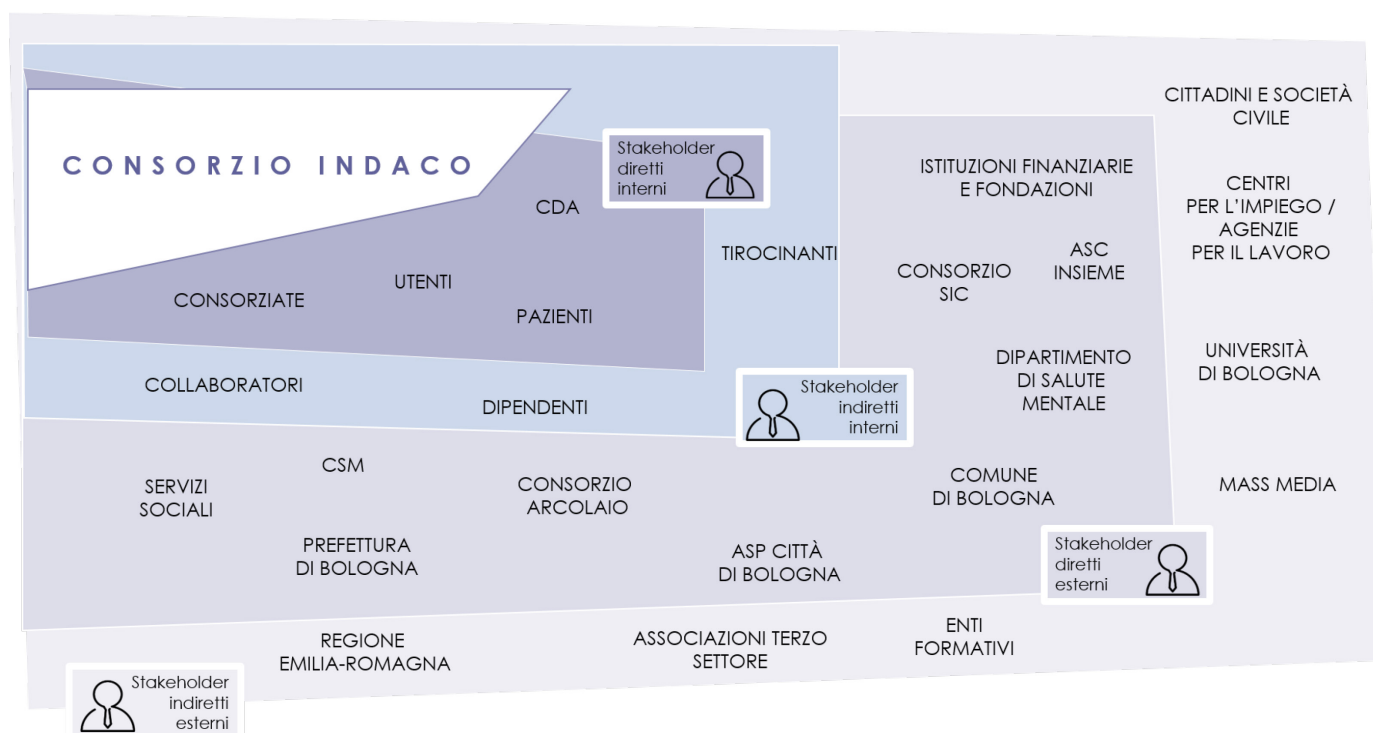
CONSORZIO INDACO

Stakeholder diretti interni

CDA

CONSORZIATE

UTENTI

PAZIENTI

TIROCINANTI

COLLABORATORI

DIPENDENTI

Stakeholder indiretti interni

ISTITUZIONI FINANZIARIE E FONDAZIONI

CONSORZIO SIC

ASC INSIEME

DIPARTIMENTO DI SALUTE MENTALE

CITTADINI E SOCIETÀ CIVILE

CENTRI PER L'IMPIEGO / AGENZIE PER IL LAVORO

UNIVERSITÀ DI BOLOGNA

MASS MEDIA

SERVIZI SOCIALI

CSM

CONSORZIO ARCOLAIO

PREFETTURA DI BOLOGNA

ASP CITTÀ DI BOLOGNA

COMUNE DI BOLOGNA

Stakeholder diretti esterni

REGIONE EMILIA-ROMAGNA

ASSOCIAZIONI TERZO SETTORE

ENTI FORMATIVI

Stakeholder indiretti esterni